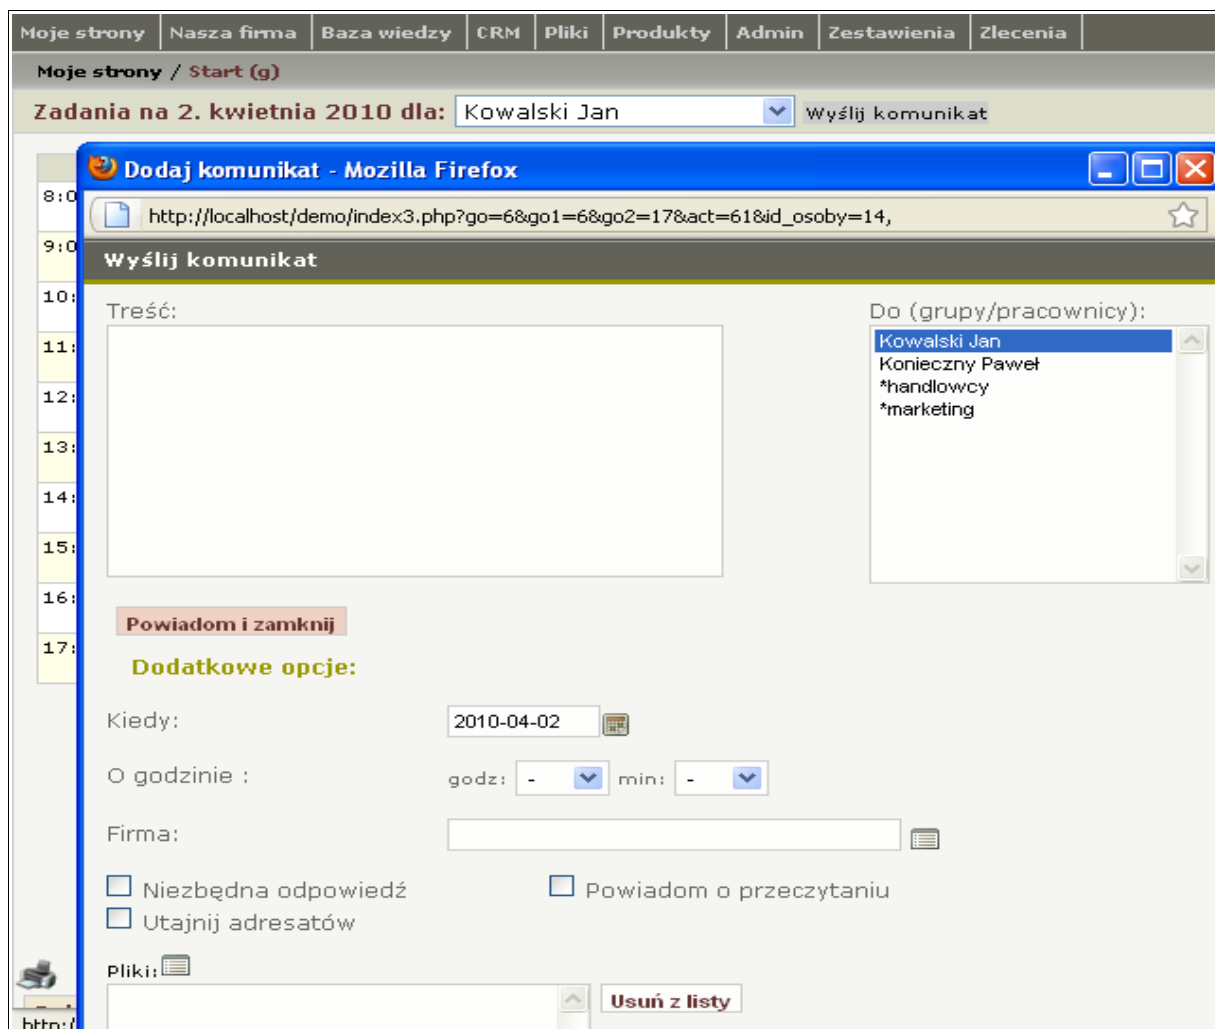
Moje strony | Nasza firma | Baza wiedzy | CRM | Pliki | Produkty | Admin | Zestawienia | Zlecenia

Moje strony / Start (g)

Zadania na 2. kwietnia 2010 dla: Kowalski Jan Wyślij komunikat

8:0
9:0
10:
11:
12:
13:
14:
15:
16:
17:

Dodaj komunikat - Mozilla Firefox

http://localhost/demo/index3.php?go=6&go1=6&go2=17&act=61&id_osoby=14,

Wyślij komunikat

Treść:

Do (grupy/pracownicy):
Kowalski Jan
Konieczny Paweł
*handlowcy
*marketing

Powiadom i zamknij

Dodatkowe opcje:

Kiedy: 2010-04-02

O godzinie : godz: - min: -

Firma:

Niezbędna odpowiedź
Powiadom o przeczytaniu
Utajnij adresatów

Pliki:

Usuń z listy

http:/